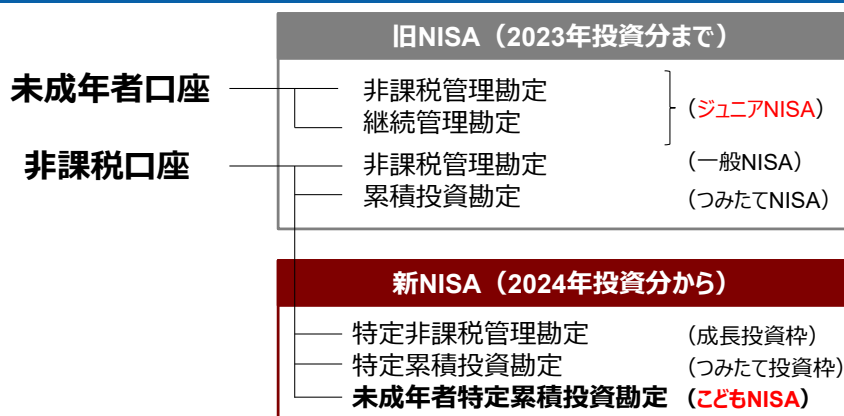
旧NISA（2023年投資分まで）

未成年者口座

非課税管理勘定
継続管理勘定

（ジュニアNISA）

非課税口座

非課税管理勘定
累積投資勘定

（一般NISA）
（つみたてNISA）

新NISA（2024年投資分から）

特定非課税管理勘定
特定累積投資勘定
未成年者特定累積投資勘定

（成長投資枠）
（つみたて投資枠）
（こどもNISA）